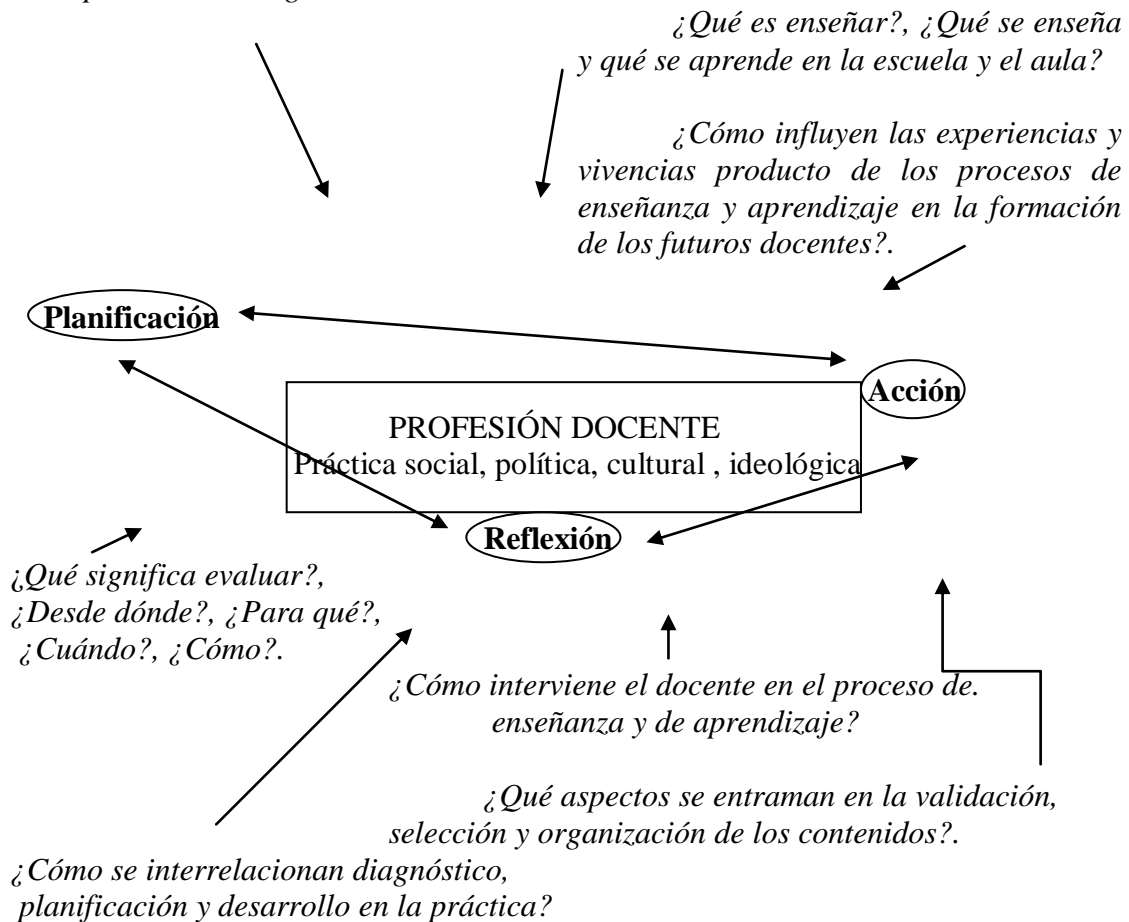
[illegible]

¿Qué es enseñar?, ¿Qué se enseña y qué se aprende en la escuela y el aula?

¿Cómo influyen las experiencias y vivencias producto de los procesos de enseñanza y aprendizaje en la formación de los futuros docentes?.

Planificación

Acción

PROFESIÓN DOCENTE
Práctica social, política, cultural , ideológica

Reflexión

¿Qué significa evaluar?, ¿Desde dónde?, ¿Para qué?, ¿Cuándo?, ¿Cómo?.

¿Cómo interviene el docente en el proceso de. enseñanza y de aprendizaje?

¿Qué aspectos se entraman en la validación, selección y organización de los contenidos?.

¿Cómo se interrelacionan diagnóstico, planificación y desarrollo en la práctica?